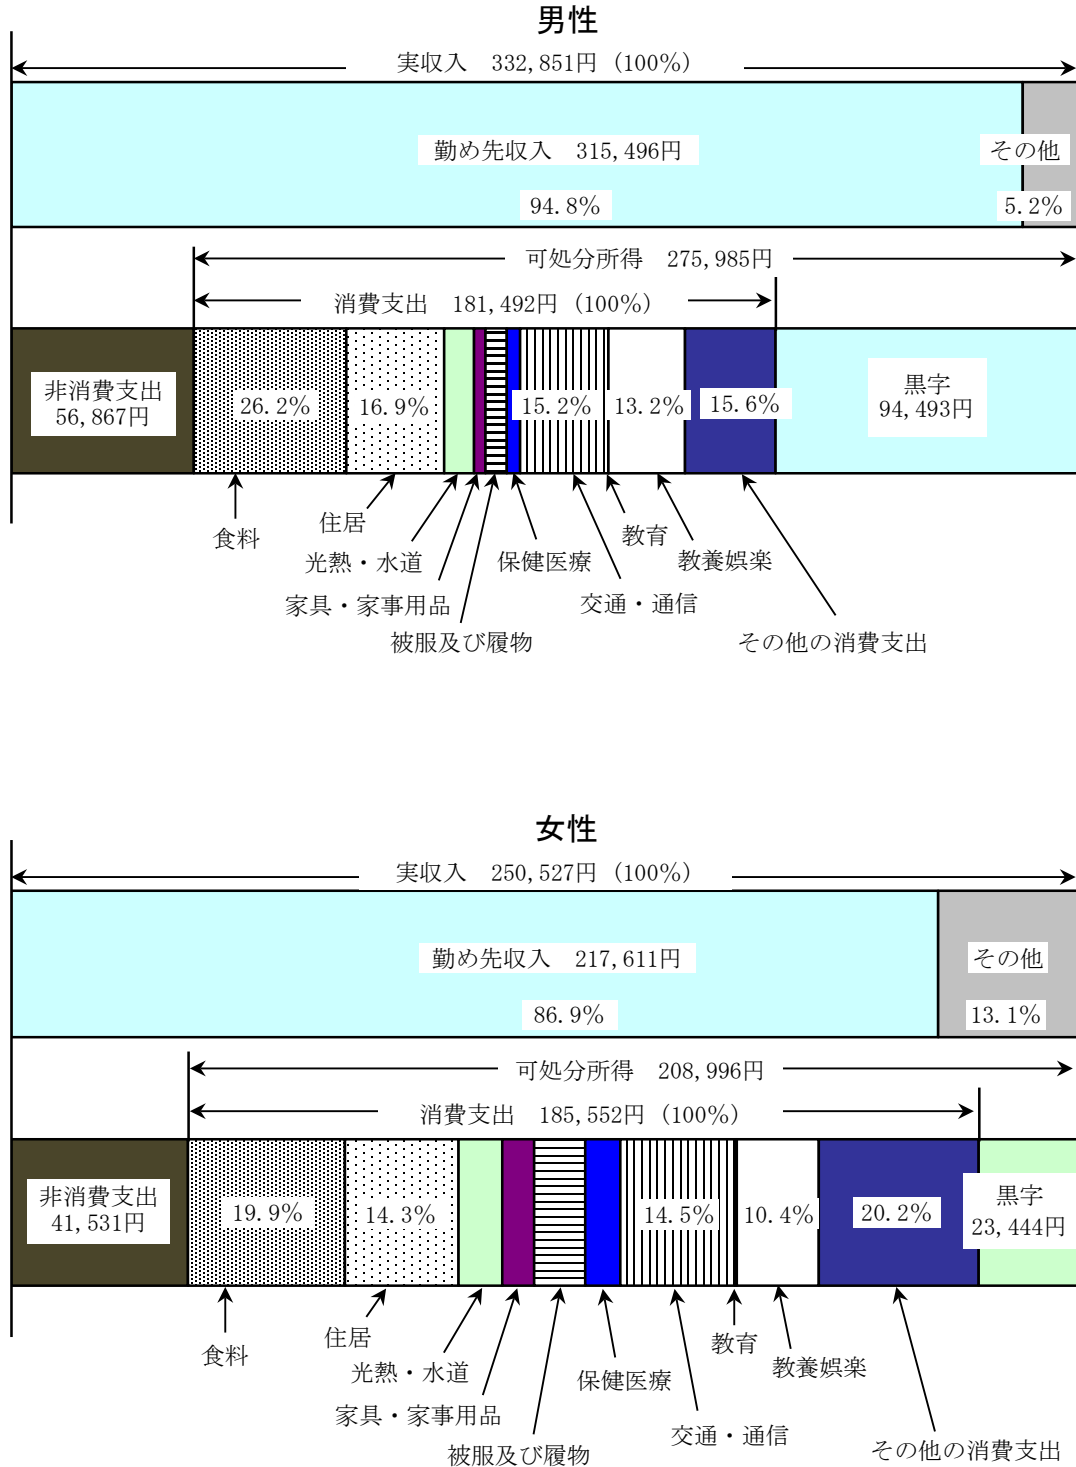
男性

実収入　332, 851円（100%）

勤め先収入　315, 496円

94. 8%

その他

5. 2%

可処分所得　275, 985円

消費支出　181, 492円（100%）

非消費支出 56, 867円

26. 2%

16. 9%

15. 2%

13. 2%

15. 6%

黒字 94, 493円

食料

住居

光熱・水道

家具・家事用品

被服及び履物

保健医療

教育

交通・通信

教養娯楽

その他の消費支出

女性

実収入　250, 527円（100%）

勤め先収入　217, 611円

86. 9%

その他

13. 1%

可処分所得　208, 996円

消費支出　185, 552円（100%）

非消費支出 41, 531円

19. 9%

14. 3%

14. 5%

10. 4%

20. 2%

黒字 23, 444円

食料

住居

光熱・水道

家具・家事用品

被服及び履物

保健医療

教育

交通・通信

教養娯楽

その他の消費支出